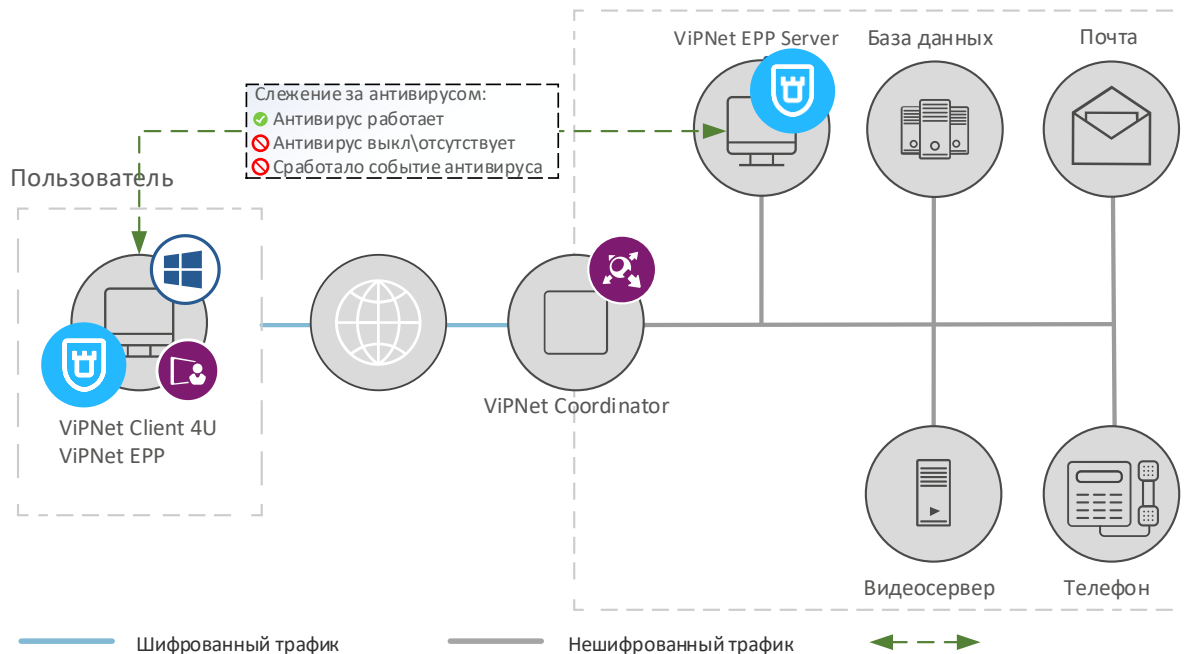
ViPNet EPP Server

База данных

Почта

Слежение за антивирусом:
Антивирус работает
Антивирус выкл\отсутствует
Сработало событие антивируса

Пользователь

ViPNet Client 4U
ViPNet EPP

ViPNet Coordinator

Видеосервер

Телефон

Шифрованный трафик

Нешифрованный трафик